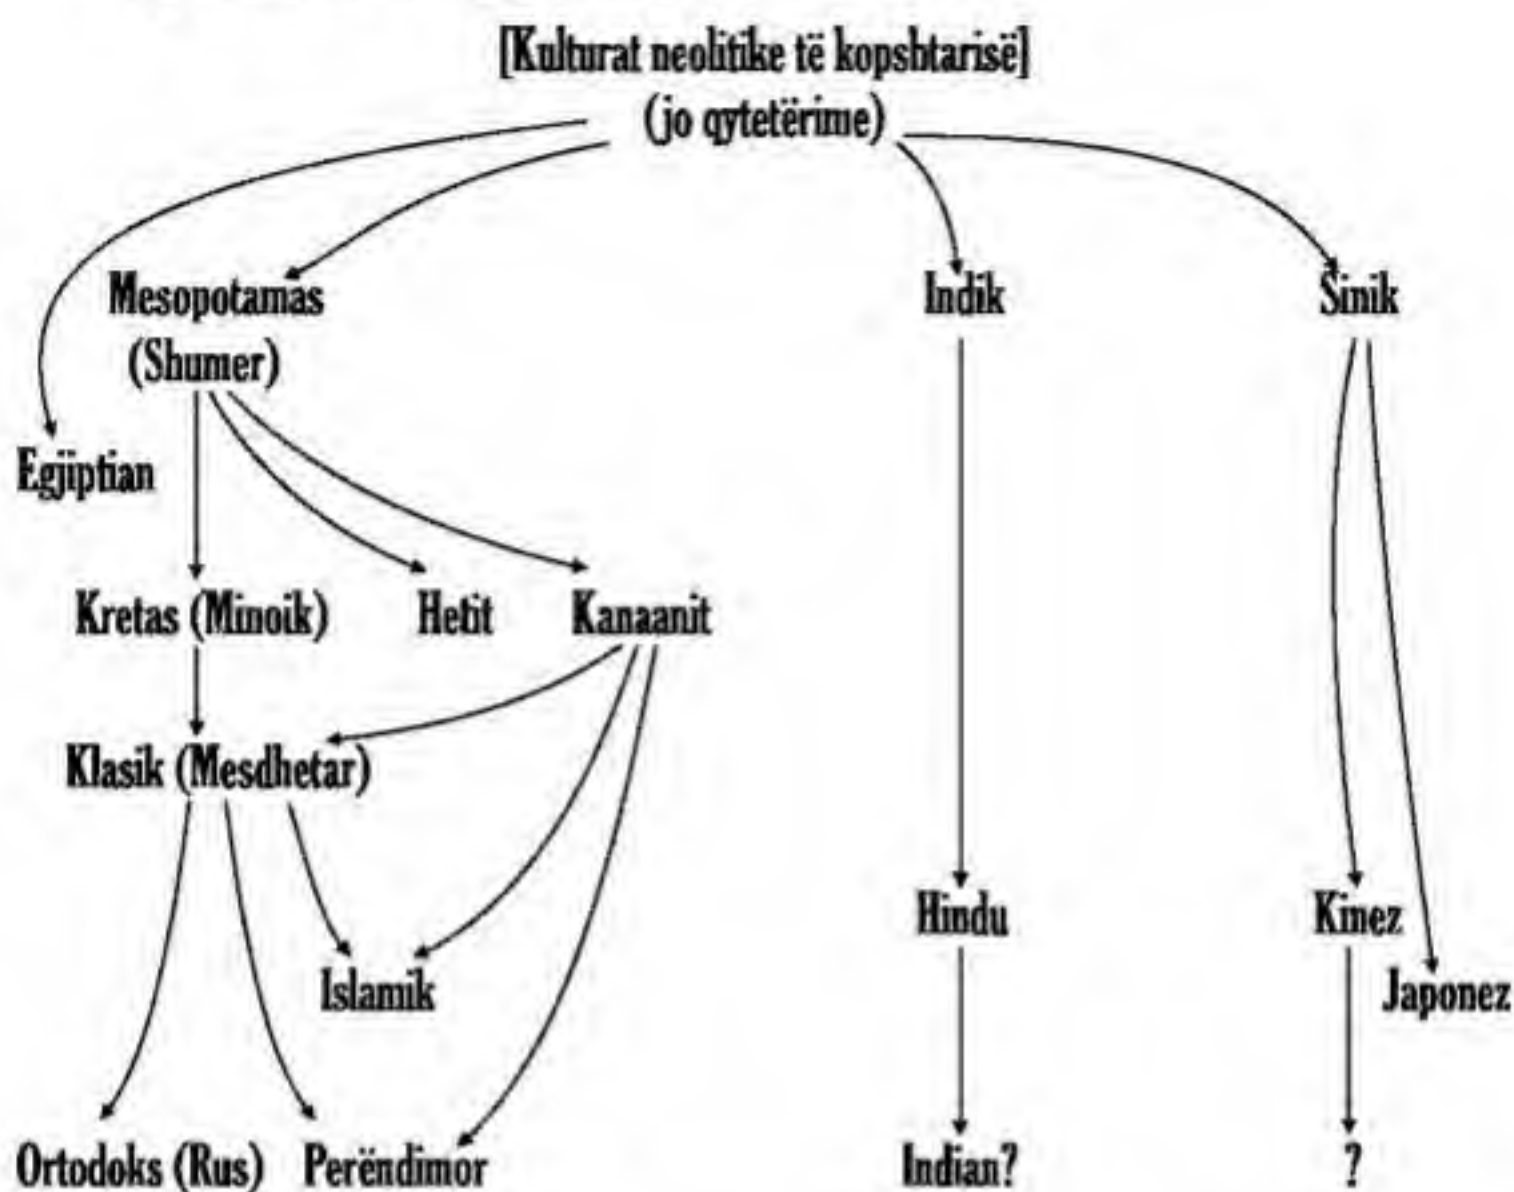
[Kulturat neolitike të kopshtarisë]
(jo qytetërime)

Mesopotamas
(Shumer)

Indik

Sinik

Egjiptian

Kretas (Minoik)

Hetit

Kanaanit

Klasik (Mesdhetar)

Hindu

Kinez

Islamik

Japonez

Ortodoks (Rus)

Perëndimor

Indian?

?